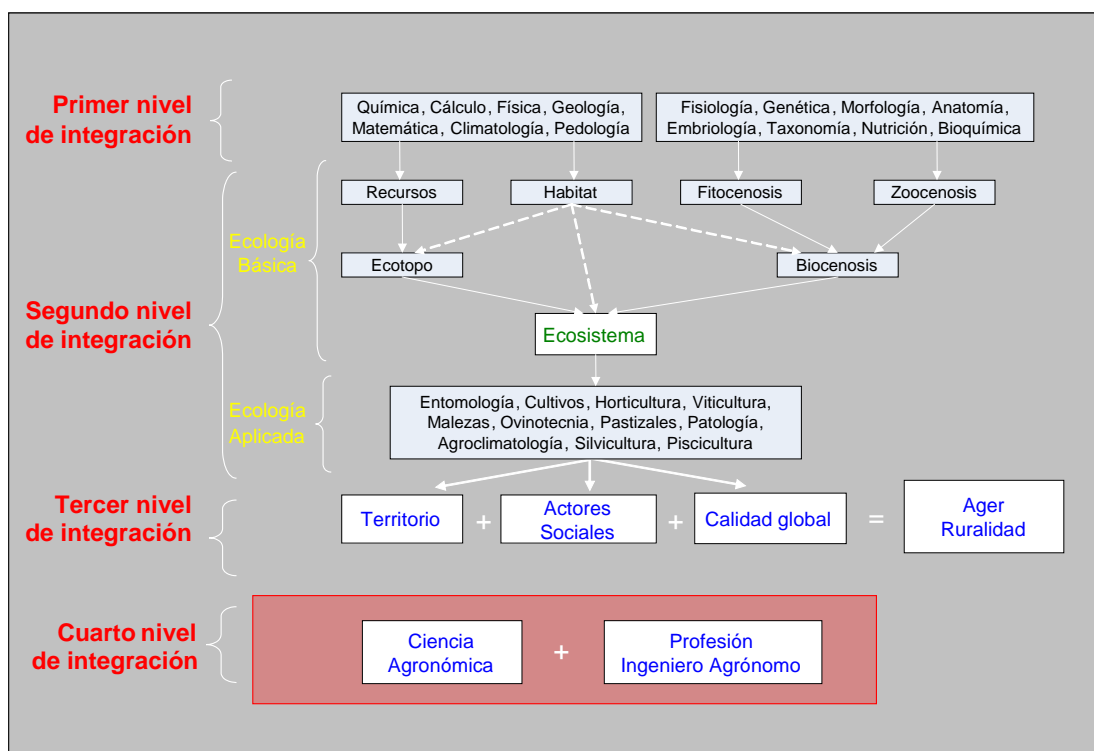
Primer nivel de integración

Química, Cálculo, Física, Geología, Matemática, Climatología, Pedología

Fisiología, Genética, Morfología, Anatomía, Embriología, Taxonomía, Nutrición, Bioquímica

Recursos

Habitat

Fitocenosis

Zoocenosis

Ecología Básica

Ecotopo

Biocenosis

Segundo nivel de integración

Ecosistema

Ecología Aplicada

Entomología, Cultivos, Horticultura, Viticultura, Malezas, Ovinotecnia, Pastizales, Patología, Agroclimatología, Silvicultura, Piscicultura

Tercer nivel de integración

Territorio + Actores Sociales + Calidad global = Ager Ruralidad

Cuarto nivel de integración

Ciencia Agronómica + Profesión Ingeniero Agrónomo